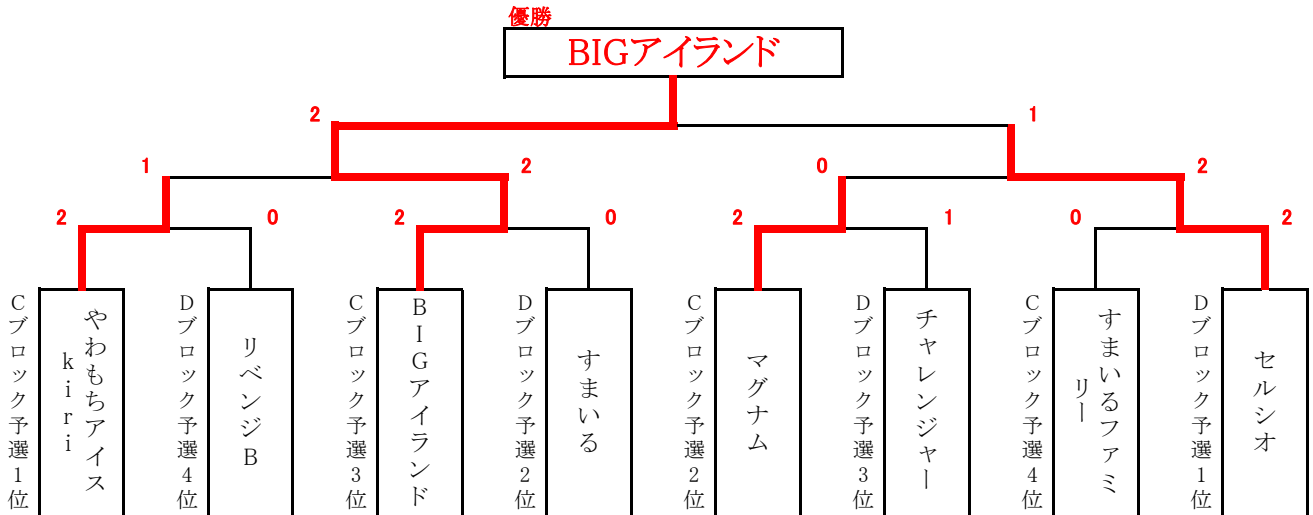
優勝
BIGアイランド

2
1

1
2
0
2

2
0
2
0
2
1
0
2

Cブロック予選1位
やわもちアイスkiri

Dブロック予選4位
リベンジB

Cブロック予選3位
BIGアイランド

Dブロック予選2位
すまいる

Cブロック予選2位
マグナム

Dブロック予選3位
チャレンジャー

Cブロック予選4位
すまいるファミリー

Dブロック予選1位
セルシオ